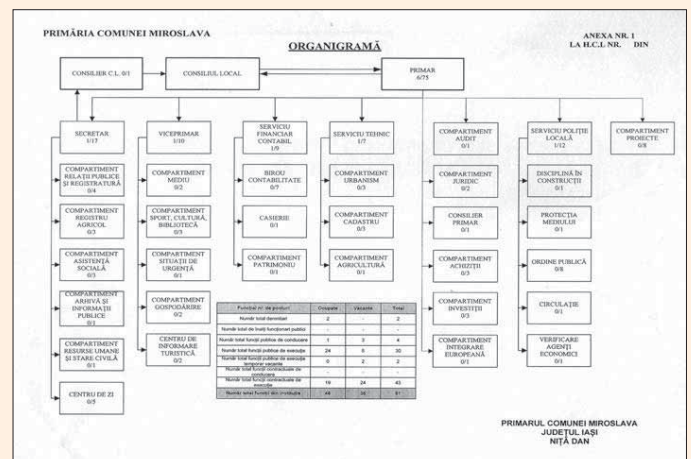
PRIMĂRIA COMUNEI MIROSLAVA

ANEXA NR. 1
LA H.C.L NR. DIN

ORGANIGRAMĂ

CONSILIER C.L. 0/1

CONSILIUL LOCAL

PRIMAR
6/75

SECRETAR
1/17

COMPARTIMENT RELAȚII PUBLICE ȘI REGISTRATURĂ
0/4

COMPARTIMENT REGISTRU AGRICOL
0/3

COMPARTIMENT ASISTENȚĂ SOCIALĂ
0/5

COMPARTIMENT ARHIVĂ ȘI INFORMAȚII PUBLICE
0/1

COMPARTIMENT RESURSE UMANE ȘI STARE CIVILĂ
0/1

CENTRU DE ZI
0/5

VICEPRIMAR
1/10

COMPARTIMENT MEDIU
0/2

COMPARTIMENT SPORT, CULTURĂ, BIBLIOTECĂ
0/3

COMPARTIMENT SITUAȚII DE URGENȚĂ
0/1

COMPARTIMENT GOSPODĂRIRE
0/2

CENTRU DE INFORMARE TURISTICĂ
0/2

SERVICIU FINANCIAR CONTABIL
1/9

BIROU CONTABILITATE
0/7

CASIERIE
0/1

COMPARTIMENT PATRIMONIU
0/1

SERVICIU TEHNIC
1/7

COMPARTIMENT URBANISM
0/3

COMPARTIMENT CADASTRU
0/3

COMPARTIMENT AGRICULTURĂ
0/1

COMPARTIMENT AUDIT
0/1

COMPARTIMENT JURIDIC
0/2

CONSILIER PRIMAR
0/1

COMPARTIMENT ACHIZIȚII
0/3

COMPARTIMENT INVESTIȚII
0/3

COMPARTIMENT INTEGRARE EUROPEANĂ
0/1

SERVICIU POLIȚIE LOCALĂ
1/12

DISCIPLINĂ ÎN CONSTRUCȚII
0/1

PROTECȚIA MEDIULUI
0/1

ORDINE PUBLICĂ
0/8

CIRCULAȚIE
0/1

VERIFICARE AGENȚI ECONOMICI
0/1

COMPARTIMENT PROIECTE
0/8

| Funcții nr. de posturi | Ocupate | Vacante | Total |
|---|---|---|---|
| Număr total demnitari | 2 | - | 2 |
| Număr total de înalți funcționari publici | - | - | - |
| Număr total funcții publice de conducere | 1 | 3 | 4 |
| Număr total funcții publice de execuție | 24 | 6 | 30 |
| Număr total funcții publice de execuție temporar vacante | 0 | 2 | 2 |
| Număr total funcții contractuale de conducere | - | - | - |
| Număr total funcții contractuale de execuție | 19 | 24 | 43 |
| Număr total funcții din instituție | 46 | 35 | 81 |

PRIMARUL COMUNEI MIROSLAVA
JUDEȚUL IAȘI
NIȚĂ DAN